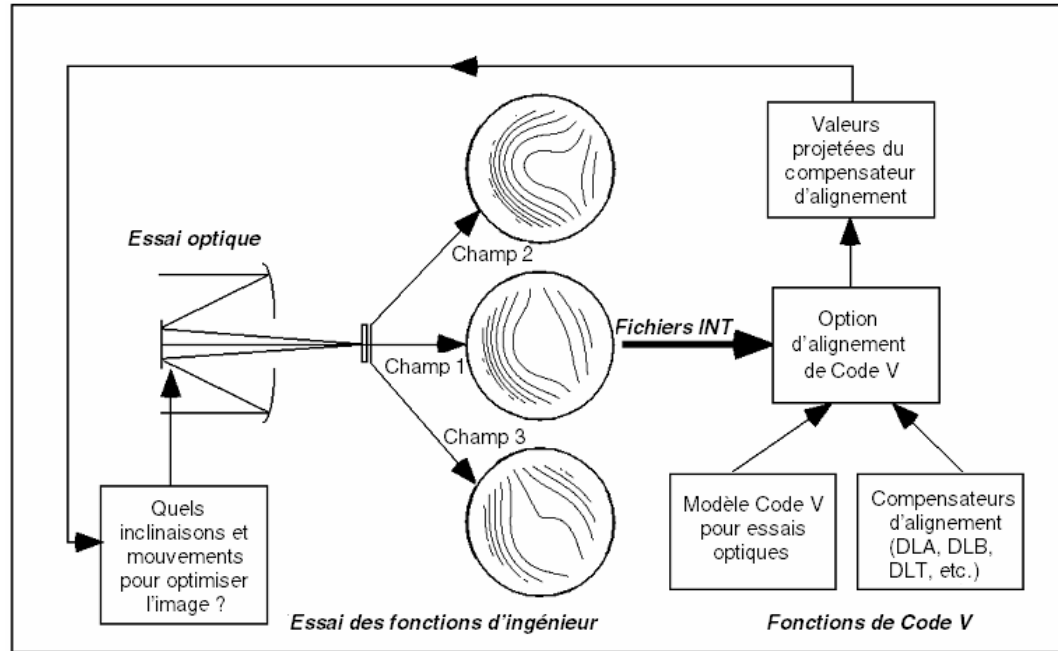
Valeurs projetées du compensateur d'alignement

Essai optique

Champ 2

Champ 1

Champ 3

Fichiers INT

Option d'alignement de Code V

Quels inclinaisons et mouvements pour optimiser l'image ?

Modèle Code V pour essais optiques

Compensateurs d'alignement (DLA, DLB, DLT, etc.)

Essai des fonctions d'ingénieur

Fonctions de Code V